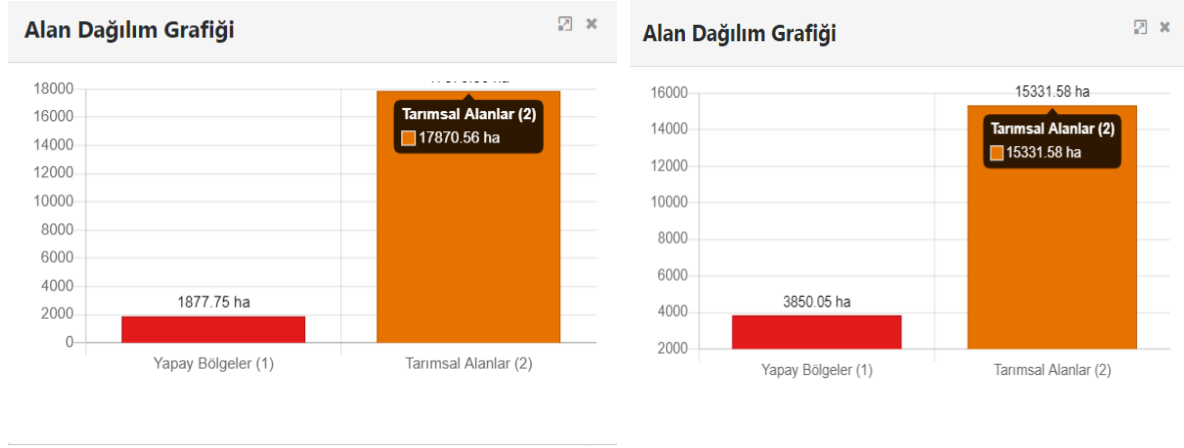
Alan Dağılım Grafiği

18000
16000
14000
12000
10000
8000
6000
4000
2000
0

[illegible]

Tarımsal Alanlar (2)
17870.56 ha

1877.75 ha

Yapay Bölgeler (1)
Tarımsal Alanlar (2)

Alan Dağılım Grafiği

16000
14000
12000
10000
8000
6000
4000
2000

15331.58 ha

Tarımsal Alanlar (2)
15331.58 ha

3850.05 ha

Yapay Bölgeler (1)
Tarımsal Alanlar (2)